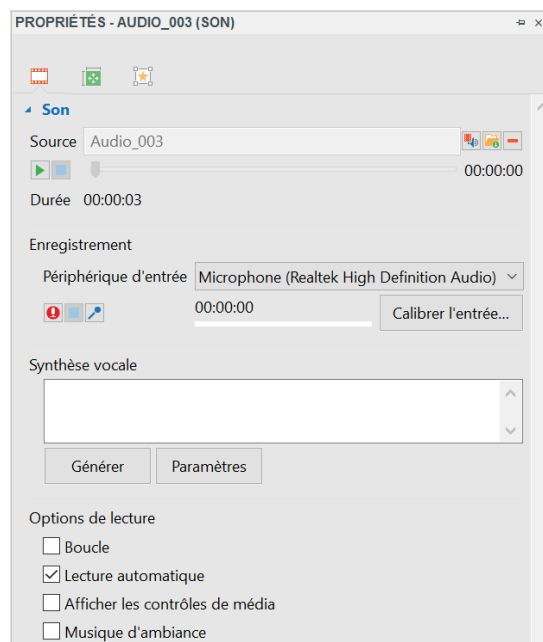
PROPRIÉTÉS - AUDIO_003 (SON)

Son

Source Audio_003

00:00:00

Durée 00:00:03

Enregistrement

Périphérique d'entrée Microphone (Realtek High Definition Audio)

00:00:00

Calibrer l'entrée...

Synthèse vocale

Générer

Paramètres

Options de lecture

Boucle

Lecture automatique

Afficher les contrôles de média

Musique d'ambiance